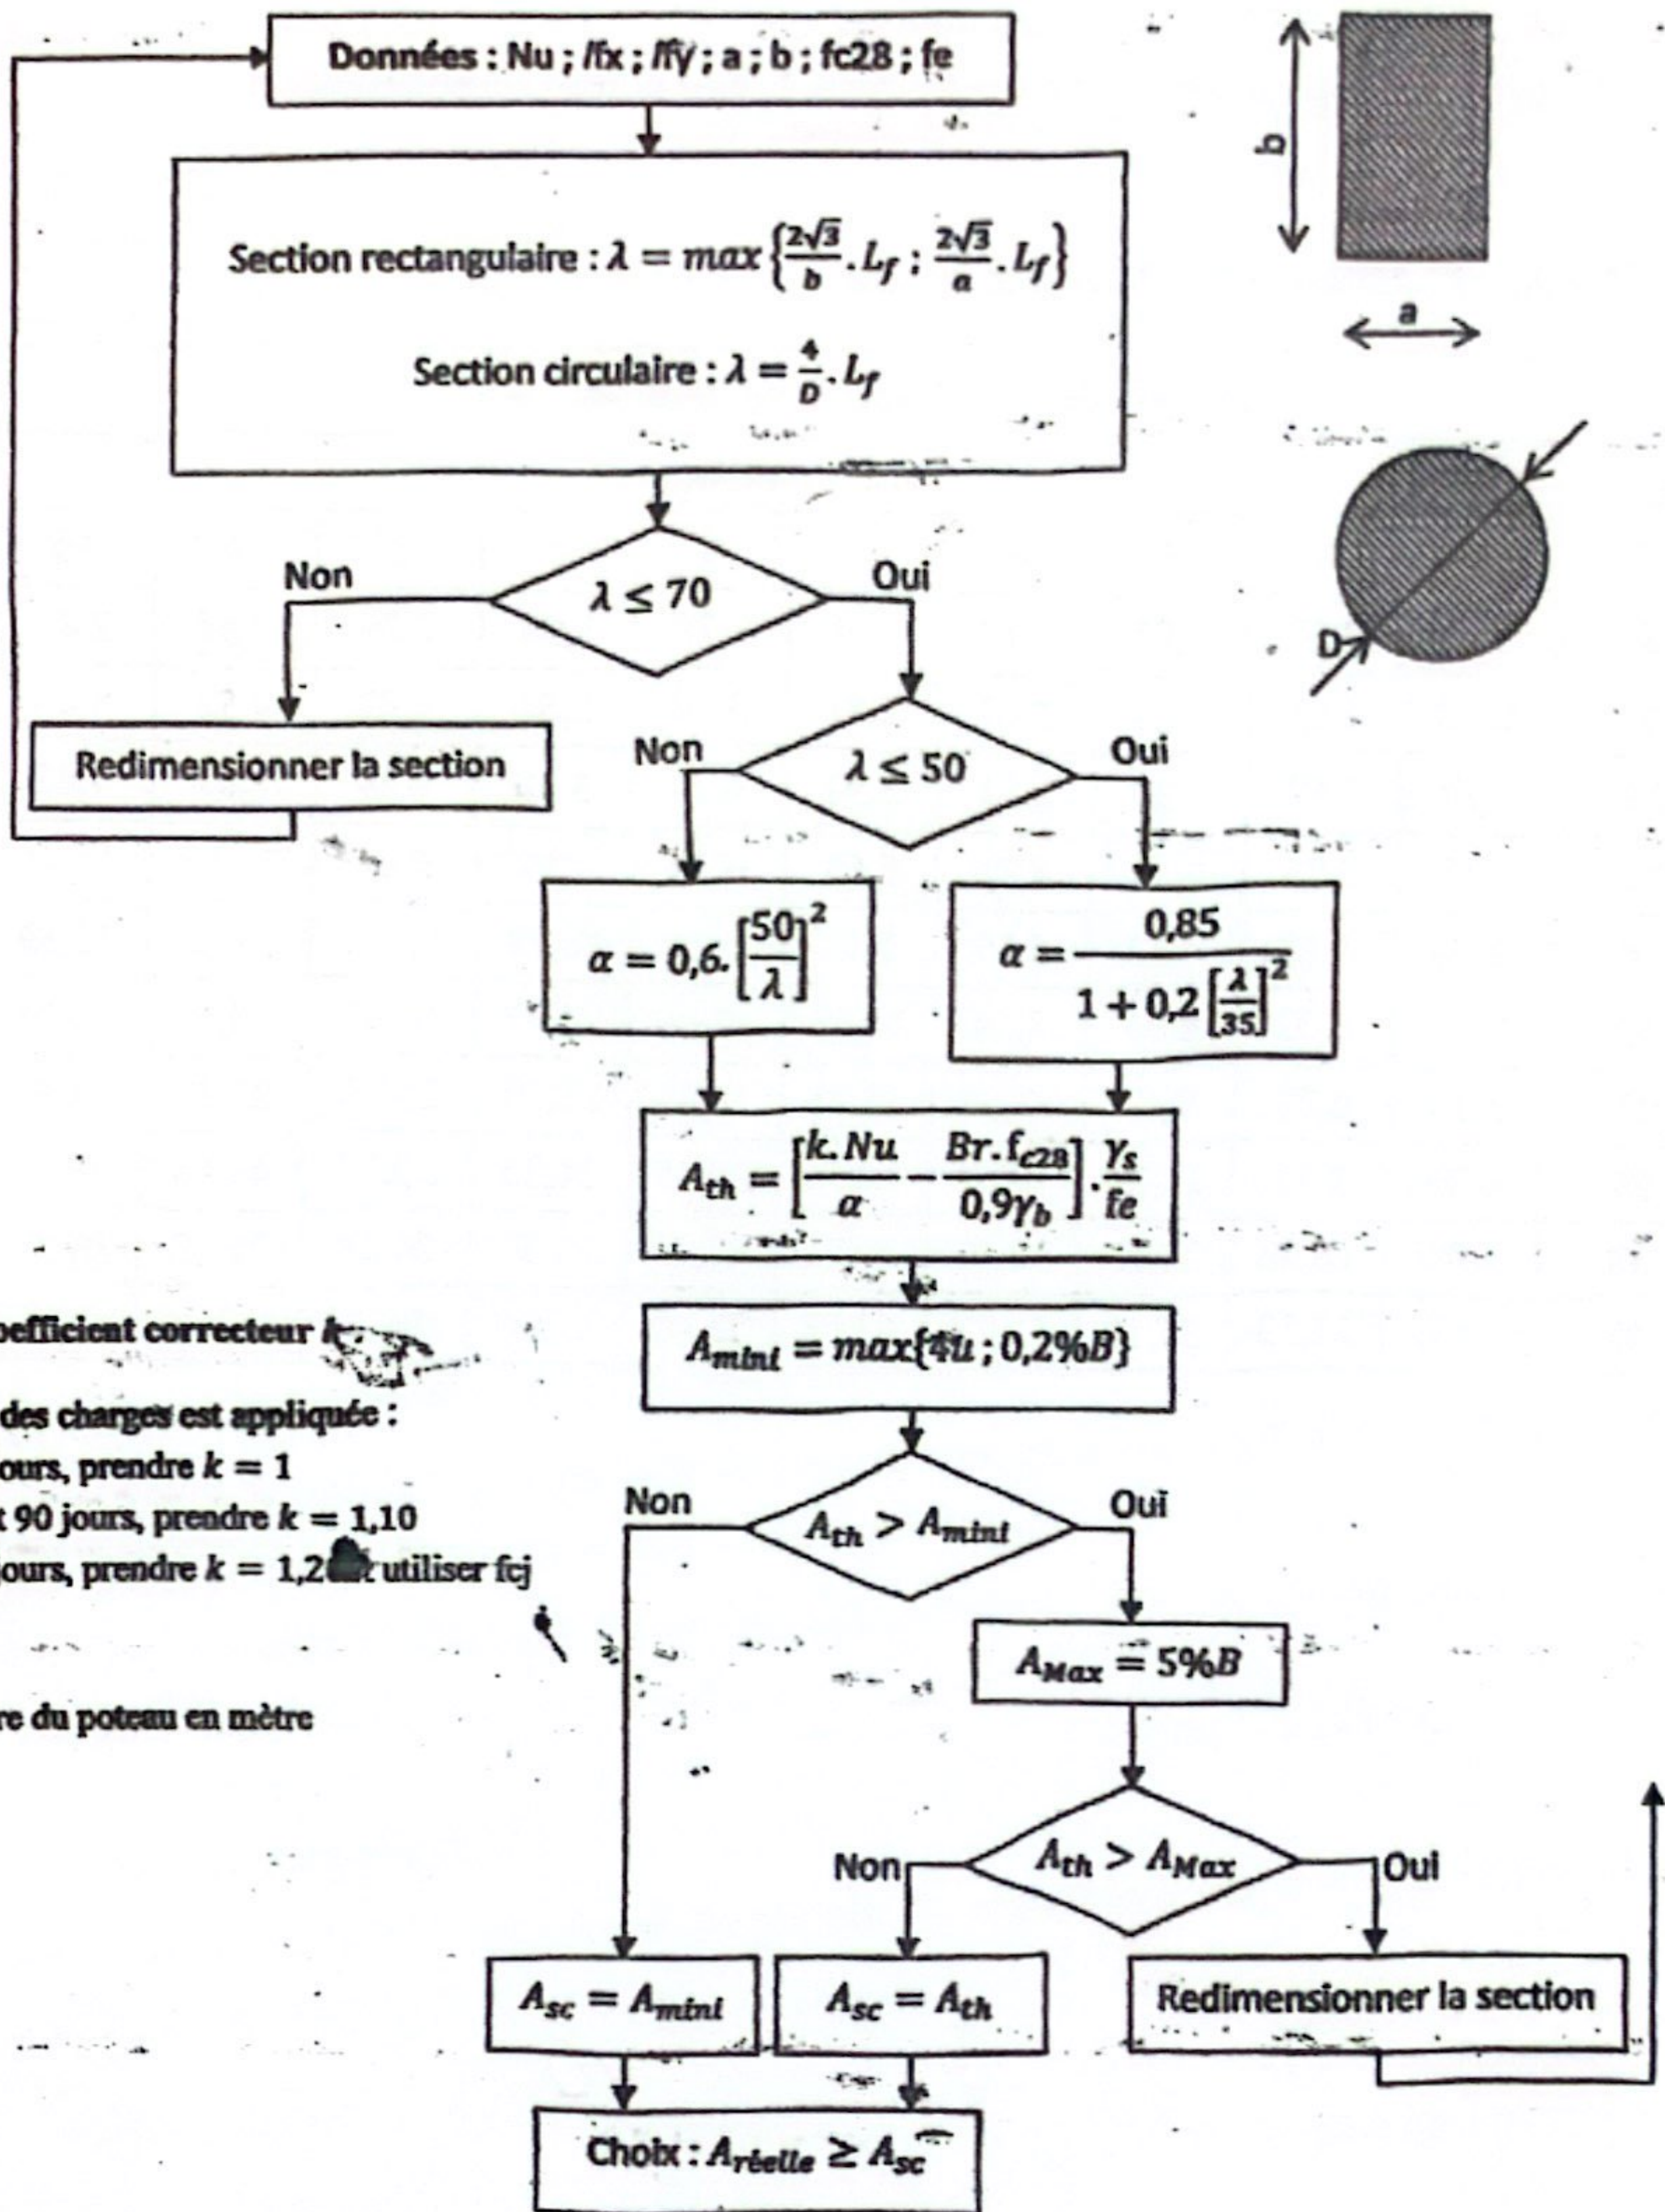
Données : Nu ; lfx ; lfy ; a ; b ; fc28 ; fe

b

a

Section rectangulaire : $\lambda = max\left\{\frac{2\sqrt{3}}{b}.L_f \; ; \; \frac{2\sqrt{3}}{a}.L_f\right\}$

Section circulaire : $\lambda = \frac{4}{D}.L_f$

D

Non

$\lambda \leq 70$

Oui

Redimensionner la section

Non

$\lambda \leq 50$

Oui

$\alpha = 0,6.\left[\frac{50}{\lambda}\right]^2$

$\alpha = \frac{0,85}{1+0,2\left[\frac{\lambda}{35}\right]^2}$

$A_{th} = \left[\frac{k.Nu}{\alpha} - \frac{Br.f_{c28}}{0,9\gamma_b}\right].\frac{\gamma_s}{fe}$

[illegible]oefficient correcteur $k$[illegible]

$A_{mini} = max\{4u \; ; 0,2\%B\}$

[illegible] des charges est appliquée :

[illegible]ours, prendre $k = 1$

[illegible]t 90 jours, prendre $k = 1,10$

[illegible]ours, prendre $k = 1,2$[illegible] utiliser fcj

Non

$A_{th} > A_{mini}$

Oui

$A_{Max} = 5\%B$

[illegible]re du poteau en mètre

Non

$A_{th} > A_{Max}$

Oui

$A_{sc} = A_{mini}$

$A_{sc} = A_{th}$

Redimensionner la section

Choix : $A_{réelle} \geq A_{sc}$